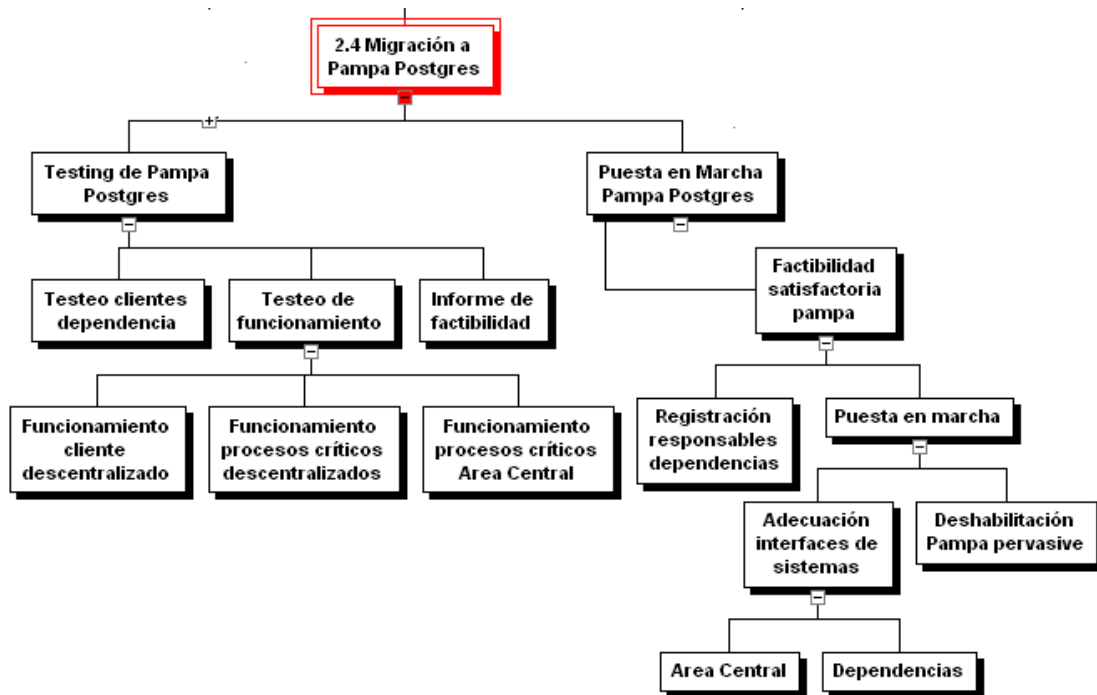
2.4 Migración a Pampa Postgres

Testing de Pampa Postgres

Puesta en Marcha Pampa Postgres

Testeo clientes dependencia

Testeo de funcionamiento

Informe de factibilidad

Factibilidad satisfactoria pampa

Funcionamiento cliente descentralizado

Funcionamiento procesos críticos descentralizados

Funcionamiento procesos críticos Area Central

Registración responsables dependencias

Puesta en marcha

Adecuación interfaces de sistemas

Deshabilitación Pampa pervasive

Area Central

Dependencias